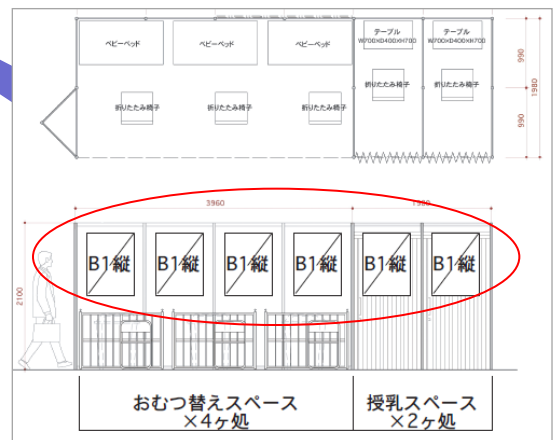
ベビーベッド
ベビーベッド
ベビーベッド
テーブル W700×D400×H700
テーブル W700×D400×H700
折りたたみ椅子
折りたたみ椅子
折りたたみ椅子
折りたたみ椅子
折りたたみ椅子
990
1980
990
3960
1980
2100
B1縦
B1縦
B1縦
B1縦
B1縦
B1縦

| おむつ替えスペース ×4ヶ処 | 授乳スペース ×2ヶ処 |